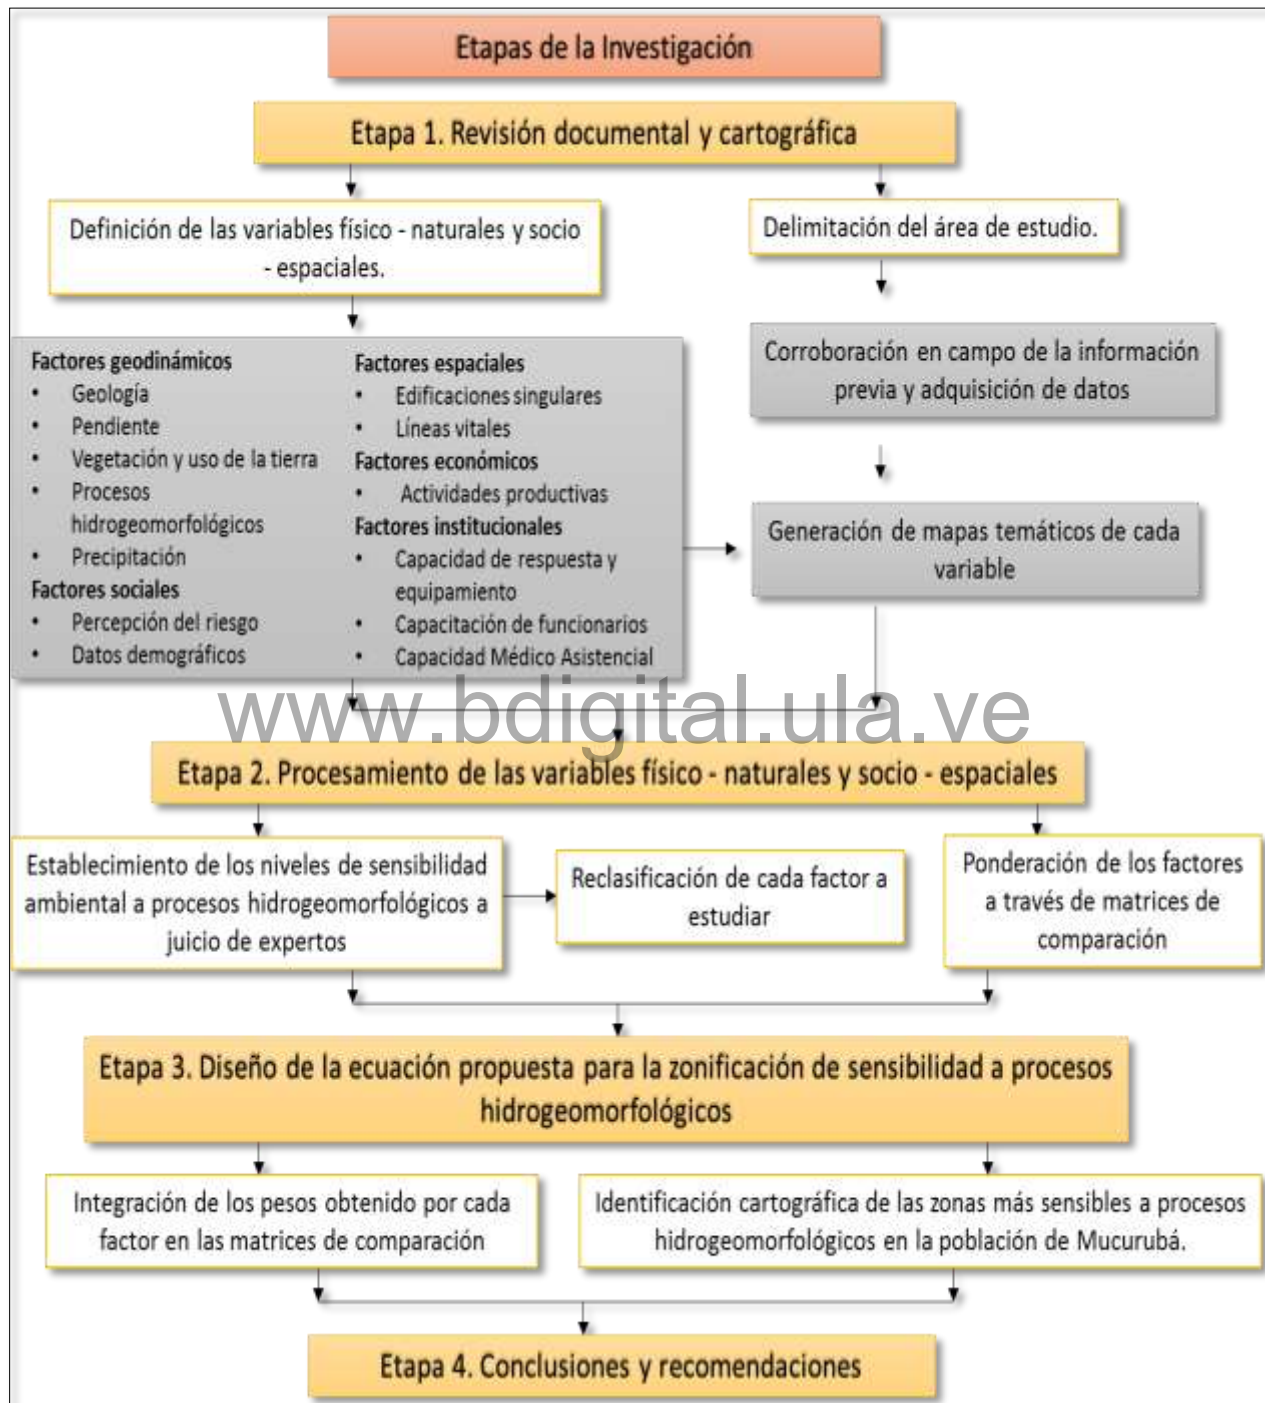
Etapas de la Investigación

Etapa 1. Revisión documental y cartográfica

Definición de las variables físico - naturales y socio - espaciales.

Delimitación del área de estudio.

Factores geodinámicos
- Geología
- Pendiente
- Vegetación y uso de la tierra
- Procesos hidrogeomorfológicos
- Precipitación

Factores sociales
- Percepción del riesgo
- Datos demográficos

Factores espaciales
- Edificaciones singulares
- Líneas vitales

Factores económicos
- Actividades productivas

Factores institucionales
- Capacidad de respuesta y equipamiento
- Capacitación de funcionarios
- Capacidad Médico Asistencial

Corroboración en campo de la información previa y adquisición de datos

Generación de mapas temáticos de cada variable

www.bdigital.ula.ve

Etapa 2. Procesamiento de las variables físico - naturales y socio - espaciales

Establecimiento de los niveles de sensibilidad ambiental a procesos hidrogeomorfológicos a juicio de expertos

Reclasificación de cada factor a estudiar

Ponderación de los factores a través de matrices de comparación

Etapa 3. Diseño de la ecuación propuesta para la zonificación de sensibilidad a procesos hidrogeomorfológicos

Integración de los pesos obtenido por cada factor en las matrices de comparación

Identificación cartográfica de las zonas más sensibles a procesos hidrogeomorfológicos en la población de Mucurubá.

Etapa 4. Conclusiones y recomendaciones